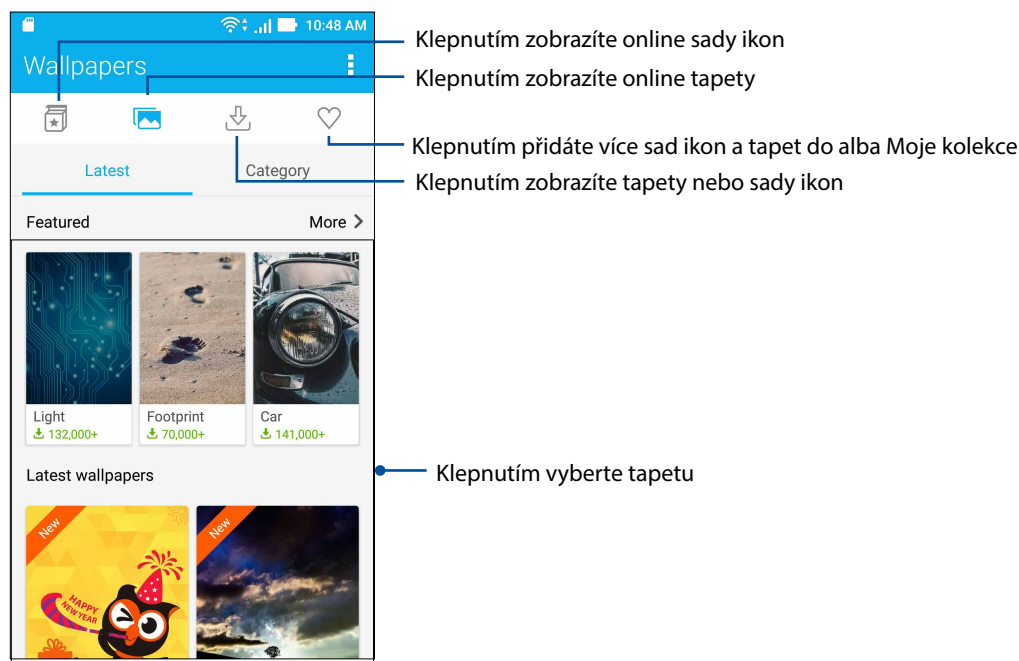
10:48 AM
Wallpapers
Klepnutím zobrazíte online sady ikon
Klepnutím zobrazíte online tapety
Klepnutím přidáte více sad ikon a tapet do alba Moje kolekce
Latest
Category
Klepnutím zobrazíte tapety nebo sady ikon
Featured
More
Light
132,000+
Footprint
70,000+
Car
141,000+
Latest wallpapers
Klepnutím vyberte tapetu
New
HAPPY NEW YEAR
New